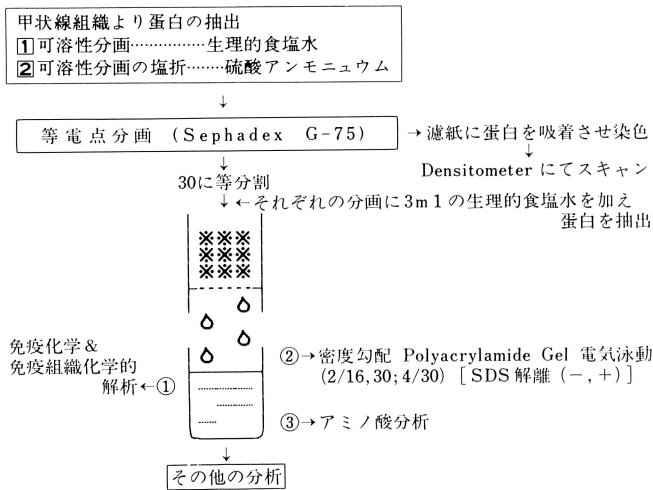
甲状線組織より蛋白の抽出
1 可溶性分画……………生理的食塩水
2 可溶性分画の塩折……硫酸アンモニュウム

↓

等電点分画 (Sephadex G-75) → 濾紙に蛋白を吸着させ染色
↓
Densitometer にてスキャン

↓
30に等分割
↓ ←それぞれの分画に3m1の生理的食塩水を加え蛋白を抽出

免疫化学&免疫組織化学的解析←①

②→密度勾配 Polyacrylamide Gel 電気泳動 (2/16,30; 4/30) [SDS 解離 (−, +)]

③→アミノ酸分析

↓
その他の分析